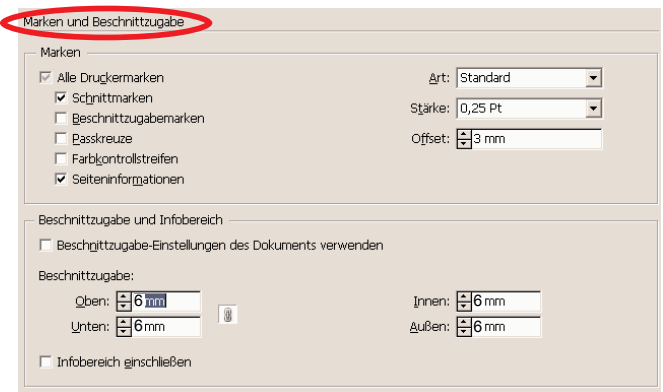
Marken und Beschnittzugabe

Marken

Alle Druckermarken
Schnittmarken
Beschnittzugabemarken
Passkreuze
Farbkontrollstreifen
Seiteninformationen

Art: Standard
Stärke: 0,25 Pt
Offset: 3 mm

Beschnittzugabe und Infobereich

Beschnittzugabe-Einstellungen des Dokuments verwenden

Beschnittzugabe:

Oben: 6 mm
Unten: 6 mm
Innen: 6 mm
Außen: 6 mm

Infobereich einschließen